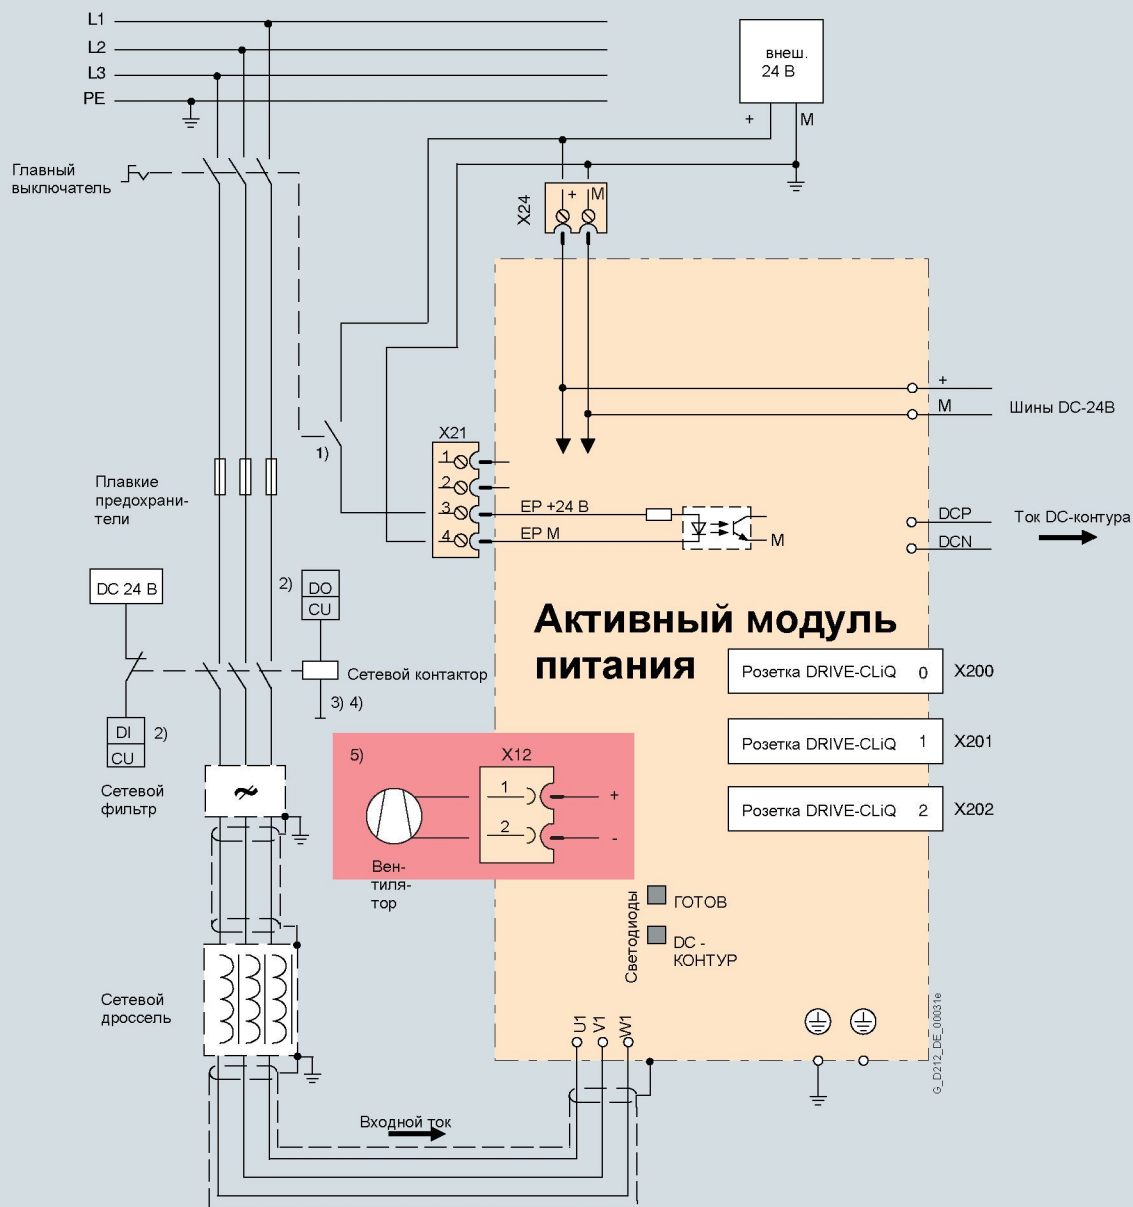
L1
L2
L3
PE

внеш.
24 В

+
M

Главный выключатель

X24
+
M

X21
1
2
3
4
EP +24 В
EP M
M

1)

+
M
Шины DC-24В

DCP
DCN
Ток DC-контура

Плавкие предохранители

DC 24 В

2)
DO
CU

Активный модуль питания

Сетевой контактор
3) 4)

DI
CU
2)

Розетка DRIVE-CLiQ 0 X200
Розетка DRIVE-CLiQ 1 X201
Розетка DRIVE-CLiQ 2 X202

5)
X12
1
2
+
-

Сетевой фильтр

Вентилятор

Светодиоды
ГОТОВ
DC - КОНТУР

Сетевой дроссель

U1
V1
W1

G_D212_DE_00031e

Входной ток